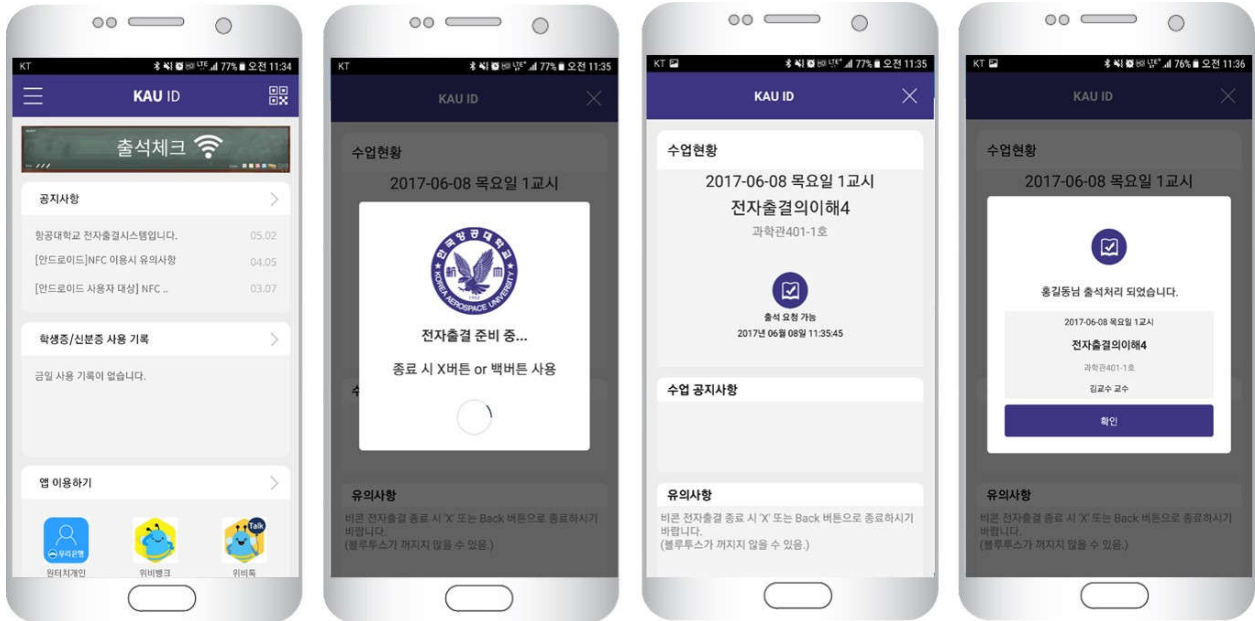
KT 77% 오전 11:34

KAU ID

출석체크

공지사항

항공대학교 전자출결시스템입니다. 05.02

[안드로이드]NFC 이용시 유의사항 04.05

[안드로이드 사용자 대상] NFC .. 03.07

학생증/신분증 사용 기록

금일 사용 기록이 없습니다.

앱 이용하기

우리은행

원터치개인

위비뱅크

Talk

위비톡

KT 77% 오전 11:35

KAU ID

수업현황

2017-06-08 목요일 1교시

한국항공대학교

KOREA AEROSPACE UNIVERSITY

전자출결 준비 중...

종료 시 X버튼 or 백버튼 사용

KT 77% 오전 11:35

KAU ID

수업현황

2017-06-08 목요일 1교시

전자출결의이해4

과학관401-1호

출석 요청 가능

2017년 06월 08일 11:35:45

수업 공지사항

유의사항

비콘 전자출결 종료 시 'X' 또는 Back 버튼으로 종료하시기 바랍니다.
(블루투스가 꺼지지 않을 수 있음.)

KT 76% 오전 11:36

KAU ID

수업현황

2017-06-08 목요일 1교시

홍길동님 출석처리 되었습니다.

2017-06-08 목요일 1교시

전자출결의이해4

과학관401-1호

김교수 교수

확인

유의사항

비콘 전자출결 종료 시 'X' 또는 Back 버튼으로 종료하시기 바랍니다.
(블루투스가 꺼지지 않을 수 있음.)